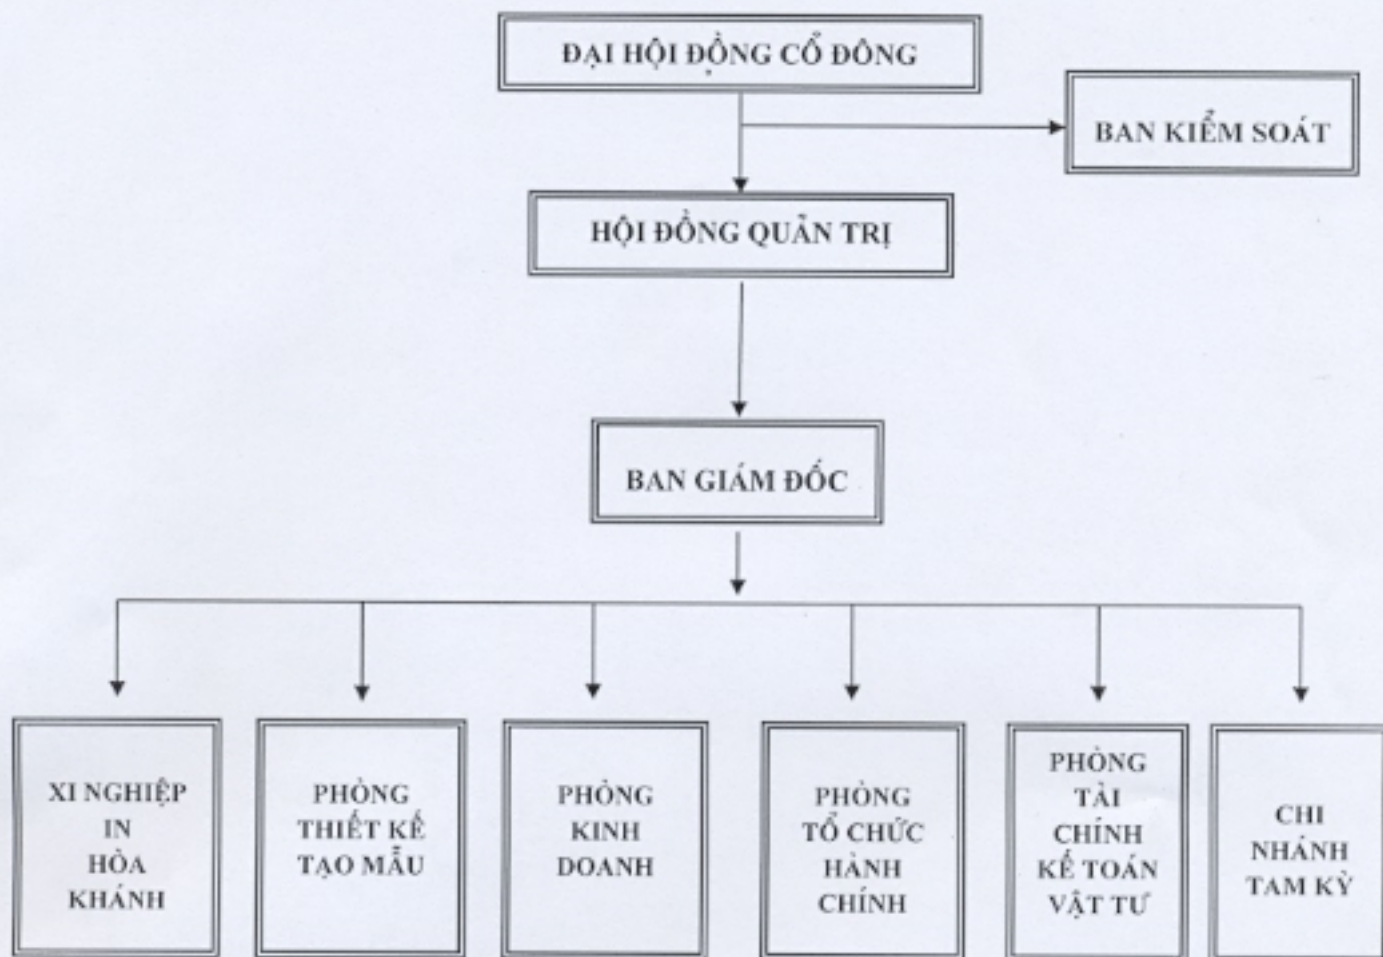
ĐẠI HỘI ĐỒNG CỔ ĐÔNG

BAN KIỂM SOÁT

HỘI ĐỒNG QUẢN TRỊ

BAN GIÁM ĐỐC

XI NGHIỆP IN HÒA KHÁNH

PHÒNG THIẾT KẾ TẠO MẪU

PHÒNG KINH DOANH

PHÒNG TỔ CHỨC HÀNH CHÍNH

PHÒNG TÀI CHÍNH KẾ TOÁN VẬT TƯ

CHI NHÁNH TAM KỲ